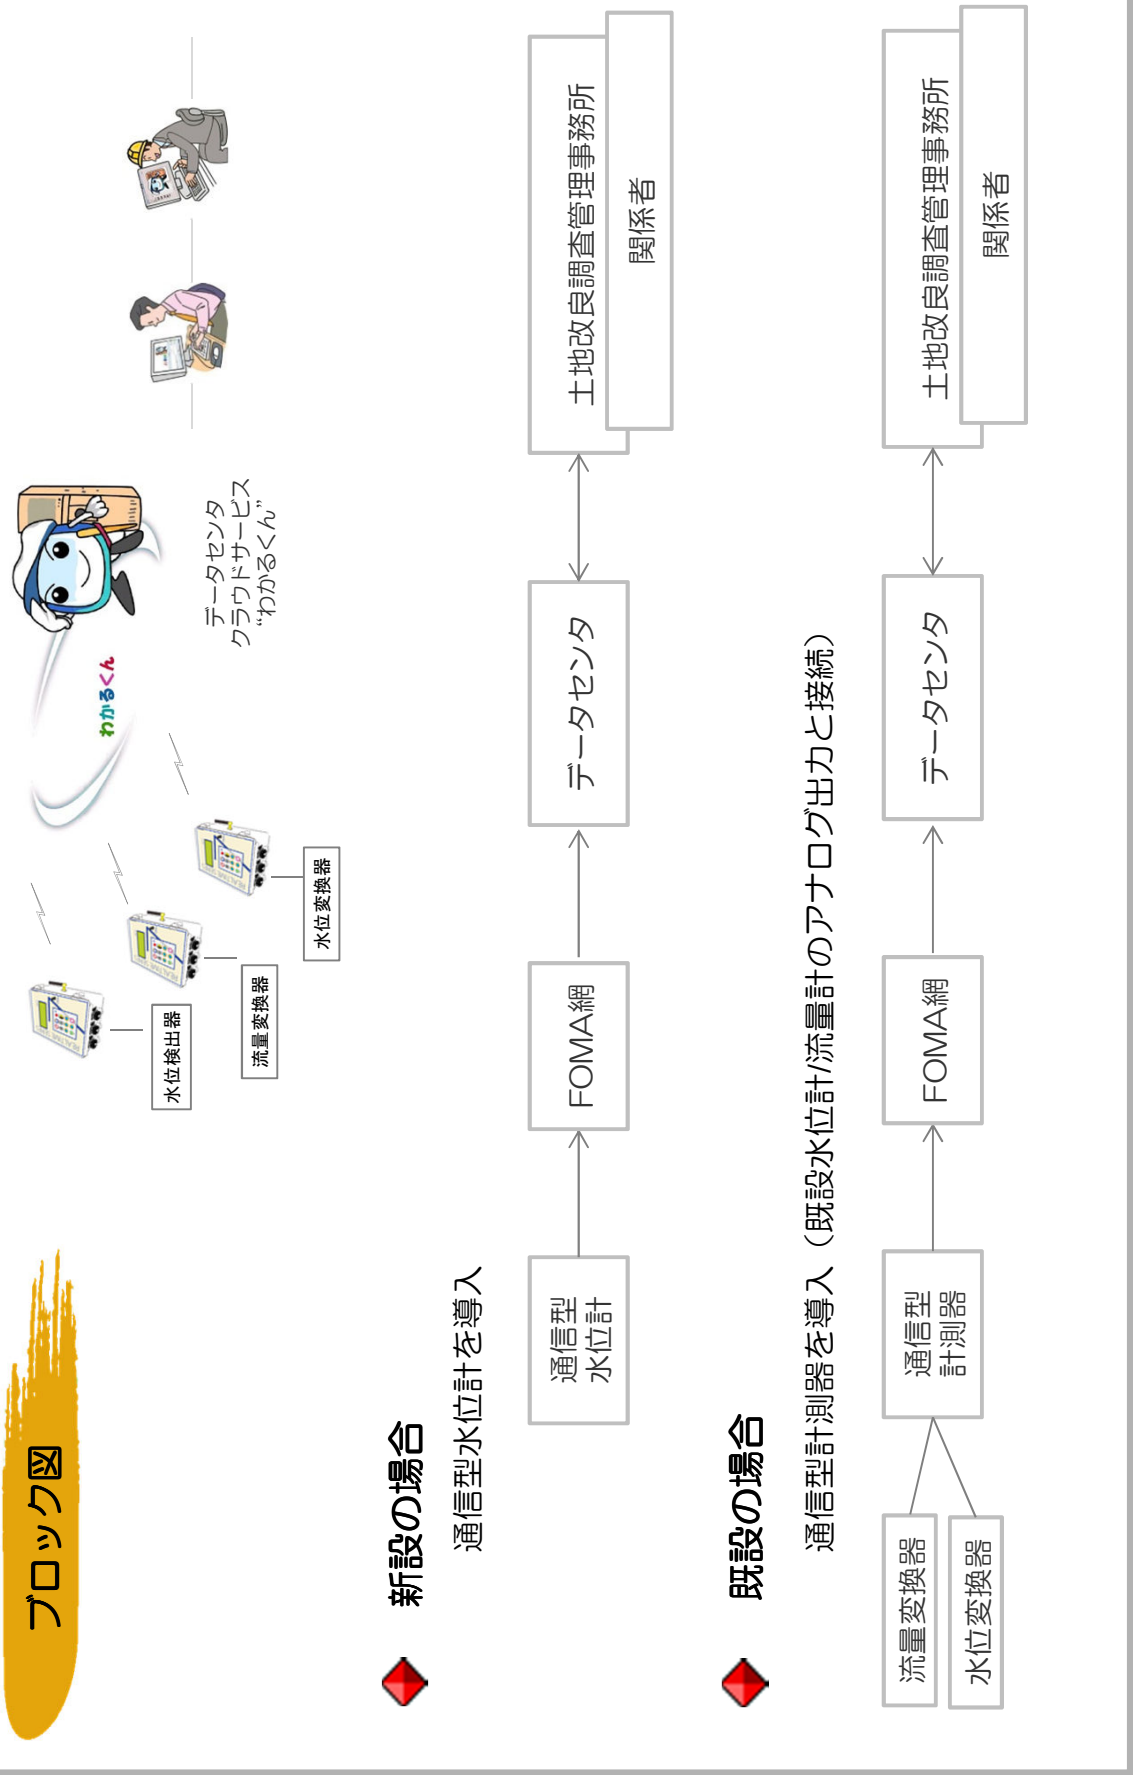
ブロック図

新設の場合

通信型水位計を導入

水位検出器

流量変換器

水位変換器

わかるくん

データセンタ
クラウドサービス
"わかるくん"

通信型
水位計

FOMA網

データセンタ

土地改良調査管理事務所

関係者

既設の場合

通信型計測器を導入（既設水位計/流量計のアナログ出力と接続）

流量変換器

水位変換器

通信型
計測器

FOMA網

データセンタ

土地改良調査管理事務所

関係者